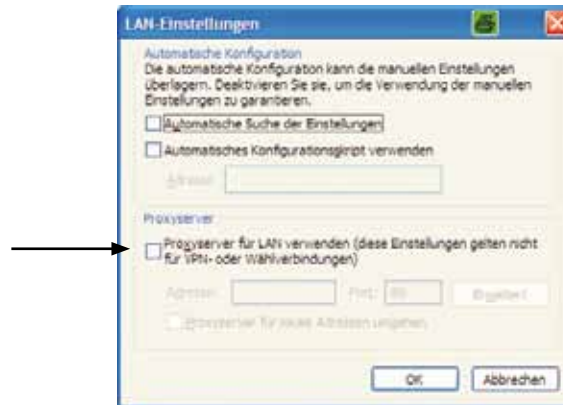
LAN-Einstellungen

Automatische Konfiguration

Die automatische Konfiguration kann die manuellen Einstellungen überlagern. Deaktivieren Sie sie, um die Verwendung der manuellen Einstellungen zu garantieren.

Automatische Suche der Einstellungen

Automatisches Konfigurationsskript verwenden

Adresse

Proxyserver

Proxyserver für LAN verwenden (diese Einstellungen gelten nicht für VPN- oder Wählverbindungen)

Adresse: Port: 80 Erweitert

Proxyserver für lokale Adressen umgehen

OK Abbrechen